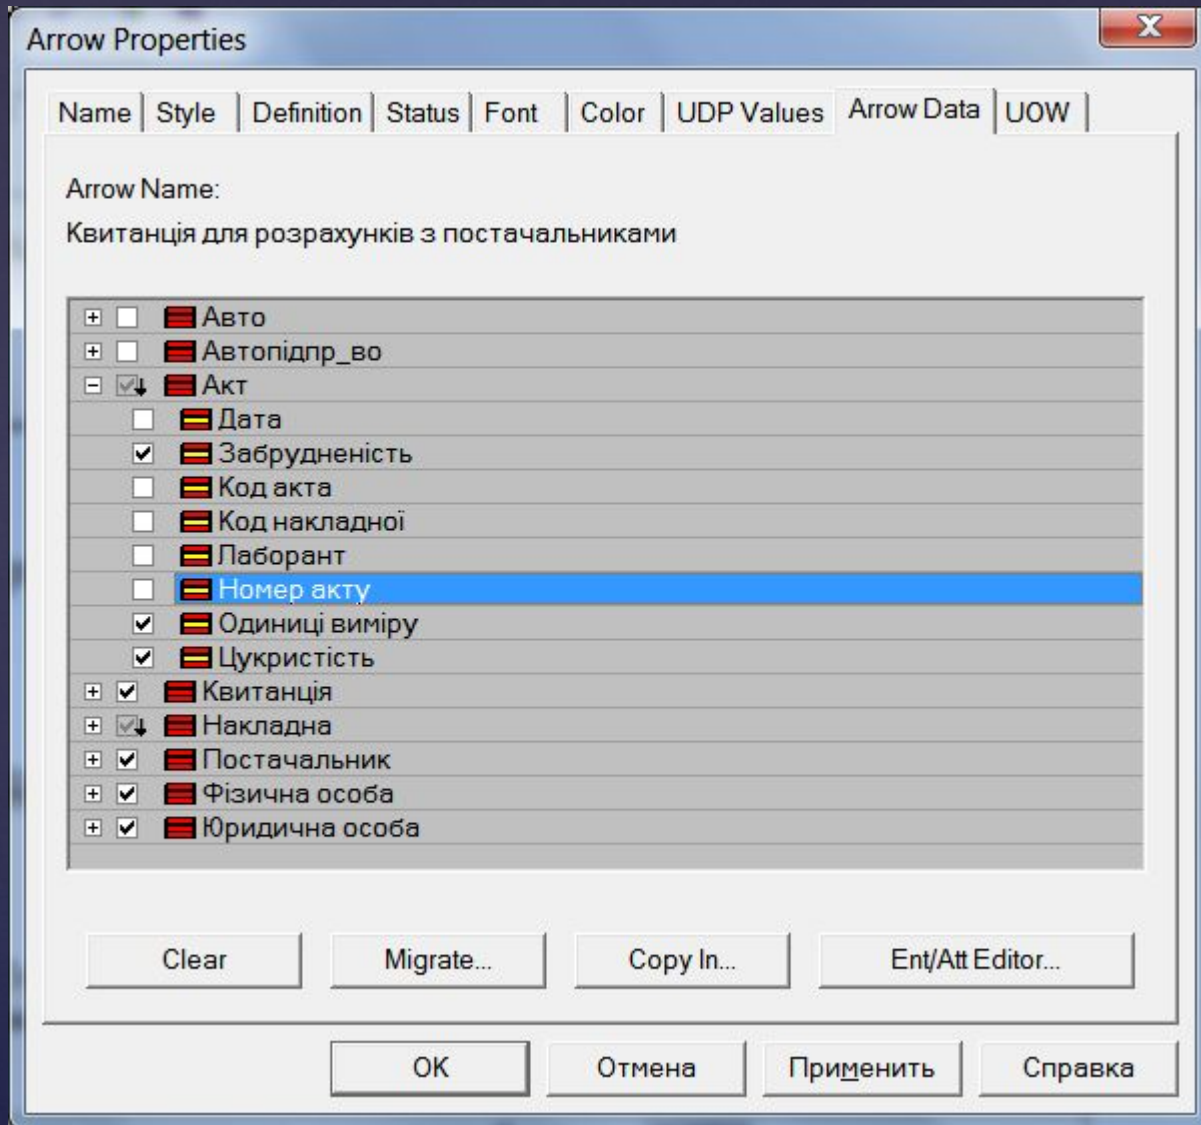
Arrow Properties

Name | Style | Definition | Status | Font | Color | UDP Values | Arrow Data | UOW

Arrow Name:
Квитанція для розрахунків з постачальниками

Авто
Автопідпр_во
Акт
Дата
Забрудненість
Код акта
Код накладної
Лаборант
Номер акту
Одиниці виміру
Цукристість
Квитанція
Накладна
Постачальник
Фізична особа
Юридична особа

Clear
Migrate...
Copy In...
Ent/Att Editor...

OK
Отмена
Применить
Справка